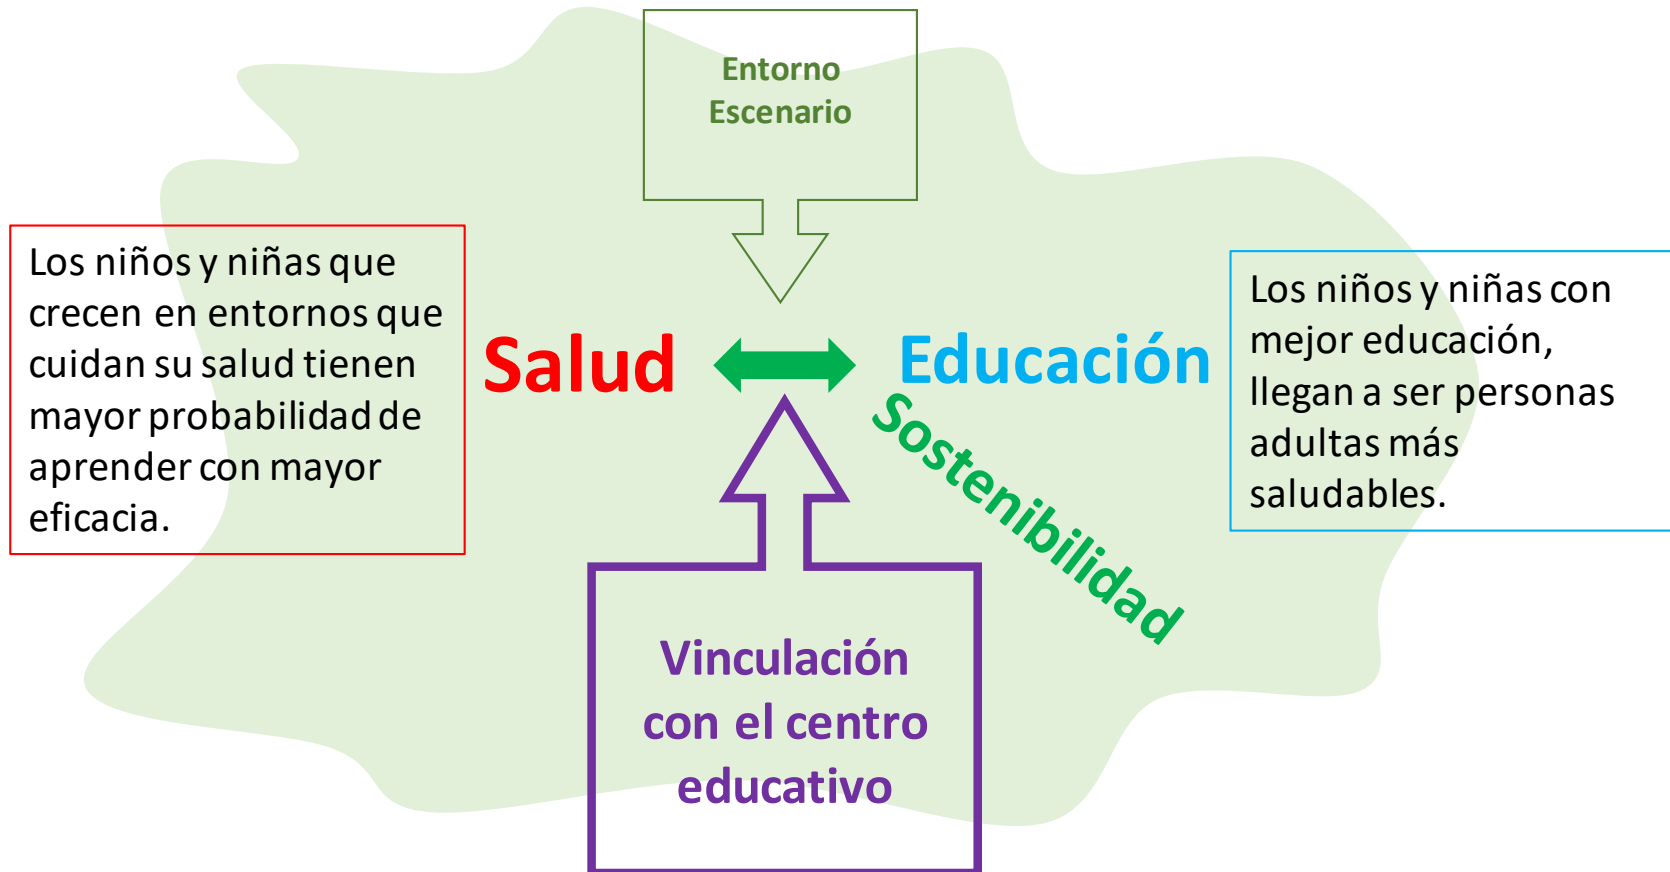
Entorno
Escenario

Los niños y niñas que crecen en entornos que cuidan su salud tienen mayor probabilidad de aprender con mayor eficacia.

Salud

Educación

Los niños y niñas con mejor educación, llegan a ser personas adultas más saludables.

Sostenibilidad

Vinculación con el centro educativo